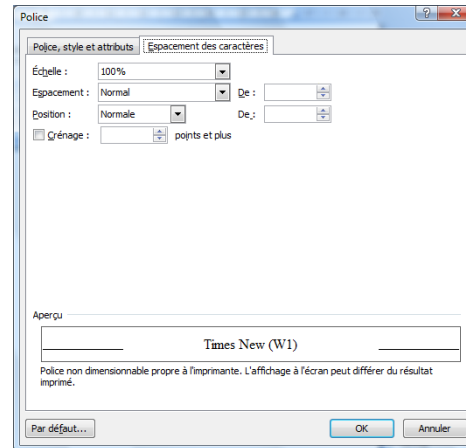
Police

?

Police, style et attributs

Espacement des caractères

Échelle : 100%

Espacement : Normal

De :

Position : Normale

De :

Crénage : points et plus

Aperçu

Times New (W1)

Police non dimensionnable propre à l'imprimante. L'affichage à l'écran peut différer du résultat imprimé.

Par défaut...

OK

Annuler